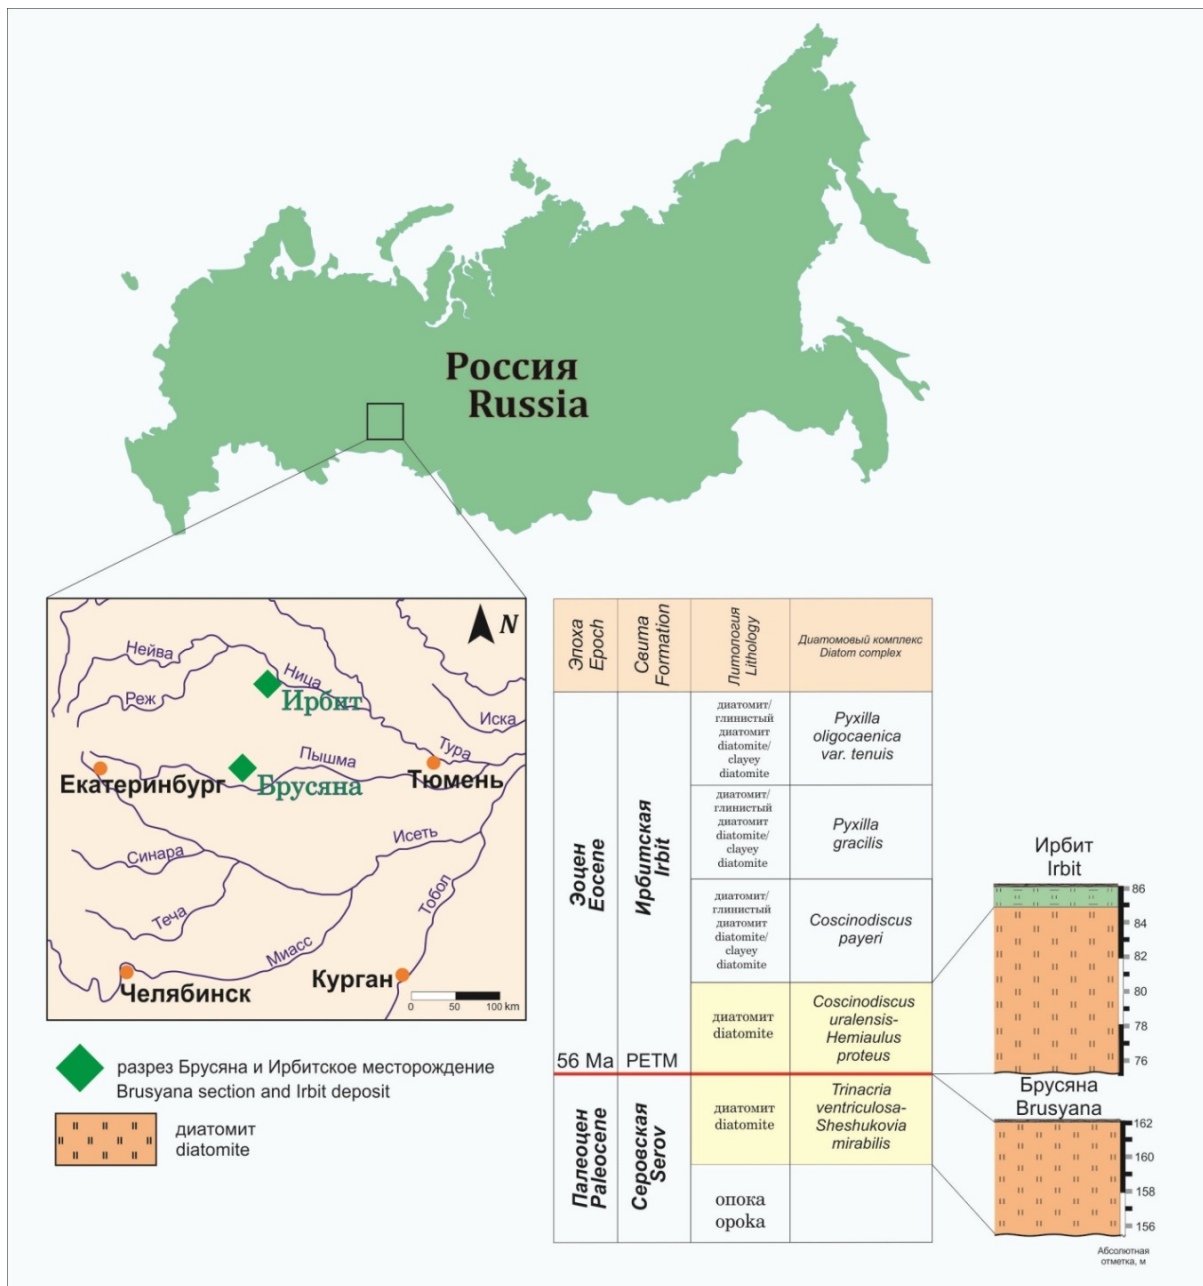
Россия
Russia

N
Нейва
Ница
Ирбит
Реж
Иска
Тура
Пышма
Екатеринбург
Брусяна
Тюмень
Исеть
Синара
Тобол
Теча
Миасс
Челябинск
Курган
0 50 100 km

разрез Брусяна и Ирбитское месторождение
Brusyana section and Irbit deposit

диатомит
diatomite

| Эпоха Epoch | Свита Formation | Литология Lithology | Диатомовый комплекс Diatom complex |
|---|---|---|---|
| Эоцен Eocene | Ирбитская Irbit | диатомит/ глинистый диатомит diatomite/ clayey diatomite | Pyxilla oligocaenica var. tenuis |
| | | диатомит/ глинистый диатомит diatomite/ clayey diatomite | Pyxilla gracilis |
| | | диатомит/ глинистый диатомит diatomite/ clayey diatomite | Coscinodiscus payeri |
| 56 Ma | PETM | диатомит diatomite | Coscinodiscus uralensis-Hemiaulus proteus |
| Палеоцен Paleocene | Серовская Serov | диатомит diatomite | Trinacria ventriculosa-Sheshukovia mirabilis |
| | | опока opoka | |

Ирбит
Irbit
86
84
82
80
78
76

Брусяна
Brusyana
162
160
158
156

Абсолютная отметка, м